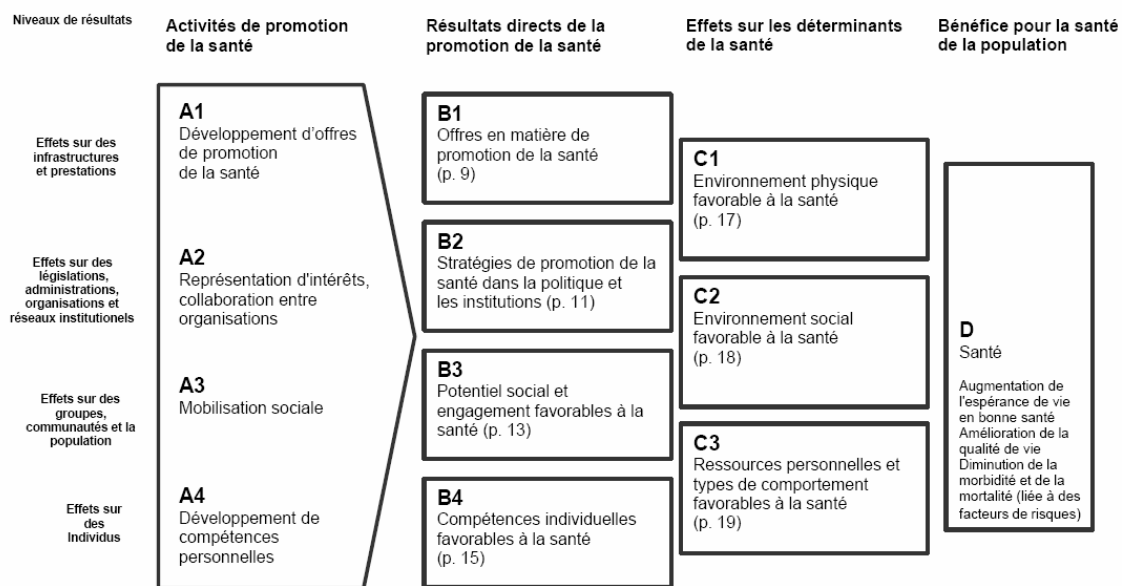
Niveaux de résultats

Activités de promotion de la santé

Résultats directs de la promotion de la santé

Effets sur les déterminants de la santé

Bénéfice pour la santé de la population

Effets sur des infrastructures et prestations

Effets sur des législations, administrations, organisations et réseaux institutionels

Effets sur des groupes, communautés et la population

Effets sur des Individus

A1
Développement d'offres de promotion de la santé

A2
Représentation d'intérêts, collaboration entre organisations

A3
Mobilisation sociale

A4
Développement de compétences personnelles

B1
Offres en matière de promotion de la santé (p. 9)

B2
Stratégies de promotion de la santé dans la politique et les institutions (p. 11)

B3
Potentiel social et engagement favorables à la santé (p. 13)

B4
Compétences individuelles favorables à la santé (p. 15)

C1
Environnement physique favorable à la santé (p. 17)

C2
Environnement social favorable à la santé (p. 18)

C3
Ressources personnelles et types de comportement favorables à la santé (p. 19)

D
Santé

Augmentation de l'espérance de vie en bonne santé
Amélioration de la qualité de vie
Diminution de la morbidité et de la mortalité (liée à des facteurs de risques)